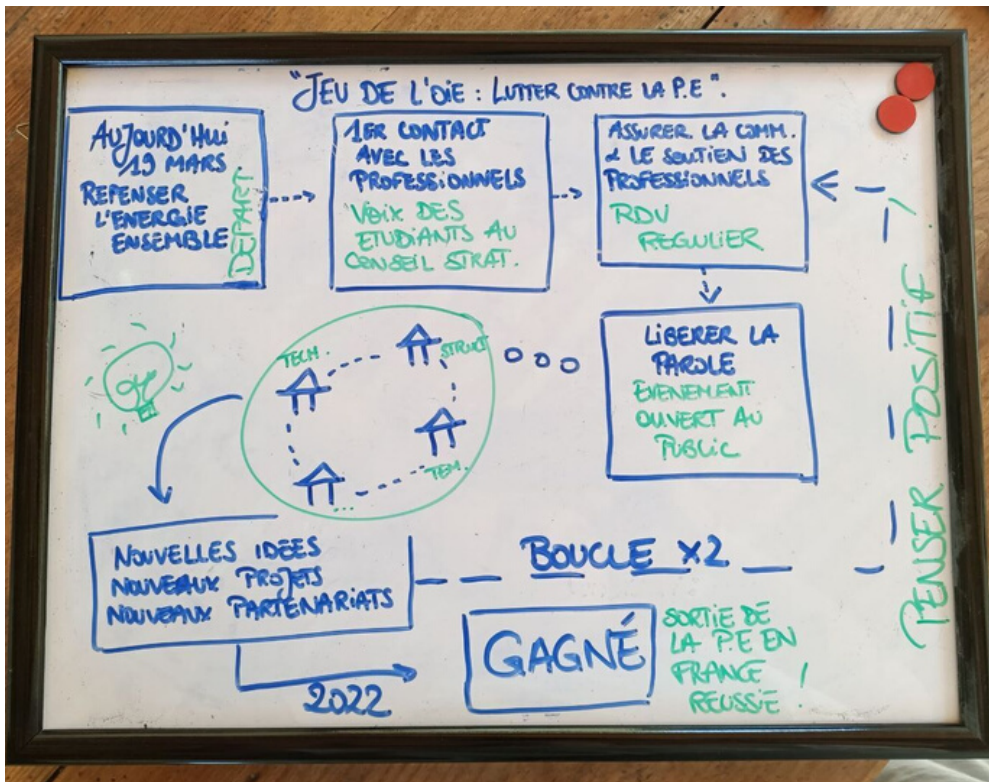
"JEU DE L'OIE : LUTTER CONTRE LA P.E".

AUJOURD'HUI 19 MARS REPENSER L'ENERGIE ENSEMBLE

DEPART

1ER CONTACT AVEC LES PROFESSIONNELS

VOIX DES ETUDIANTS AU CONSEIL STRAT.

ASSURER LA COMM. & LE SOUTIEN DES PROFESSIONNELS

RDV REGULIER

LIBERER LA PAROLE

EVENEMENT OUVERT AU PUBLIC

TECH.

STRUCT.

TEM.

...

NOUVELLES IDEES NOUVEAUX PROJETS NOUVEAUX PARTENARIATS

BOUCLE X2

PENSER POSITIF

GAGNÉ

SORTIE DE LA P.E EN FRANCE REUSSIE !

2022